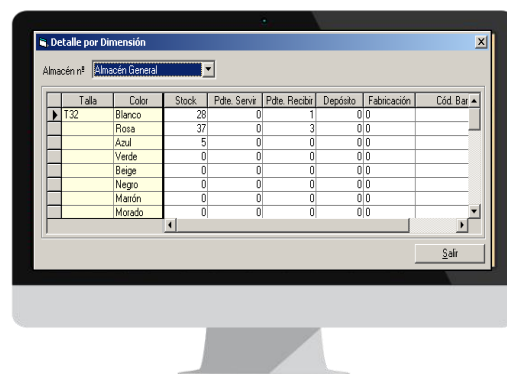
Detalle por Dimensión

Almacén nº Almacén General

| Talla | Color | Stock | Pdte. Servir | Pdte. Recibir | Depósito | Fabricación | Cód. Bar |
|---|---|---|---|---|---|---|---|
| T32 | Blanco | 28 | 0 | 1 | 0 | 0 | |
| | Rosa | 37 | 0 | 3 | 0 | 0 | |
| | Azul | 5 | 0 | 0 | 0 | 0 | |
| | Verde | 0 | 0 | 0 | 0 | 0 | |
| | Beige | 0 | 0 | 0 | 0 | 0 | |
| | Negro | 0 | 0 | 0 | 0 | 0 | |
| | Marrón | 0 | 0 | 0 | 0 | 0 | |
| | Morado | 0 | 0 | 0 | 0 | 0 | |

Salir